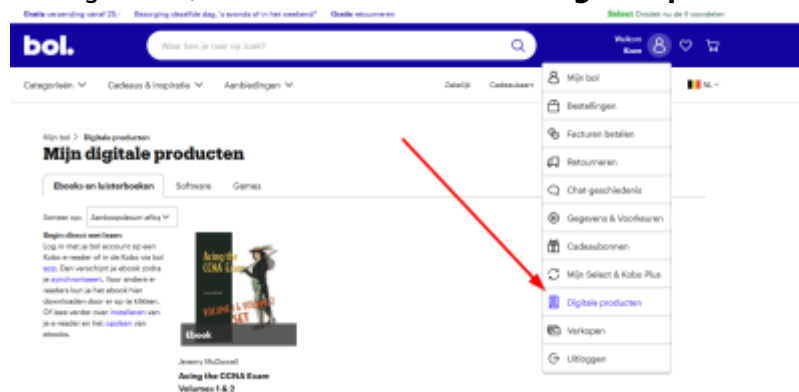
Gratis verzending vanaf 25,- Bezorging dezelfde dag, 's avonds of in het weekend* Gratis retourneren

Select Direct nu de 4 voordelen

bol.

Waar ben je naar op zoek?

Welkom Kees

Categorieën Cadeaus & Inspiratie Aanbiedingen

Zakelijk Cadeaukaart

NL

Mijn bol > Digitale producten

Mijn digitale producten

Ebooks en luisterboeken Software Games

Sorteer op: Aankoopdatum aflop

Begin direct met lezen
Log in met je bol account op een Kobo e-reader of in de Kobo via bol app. Dan verschijnt je ebook zodra je synchroniseert. Voor andere e-readers kun je het ebook hier downloaden door er op te klikken. Of lees verder over installeren van je e-reader en het opslaan van ebooks.

Ebook

Jeremy McDowell

Acing the CCNA Exam Volumes 1 & 2

Mijn bol

Bestellingen

Facturen betalen

Retourneren

Chat geschiedenis

Gegevens & Voorkeuren

Cadeaubonnen

Mijn Select & Kobo Plus

Digitale producten

Verkopen

Uitloggen